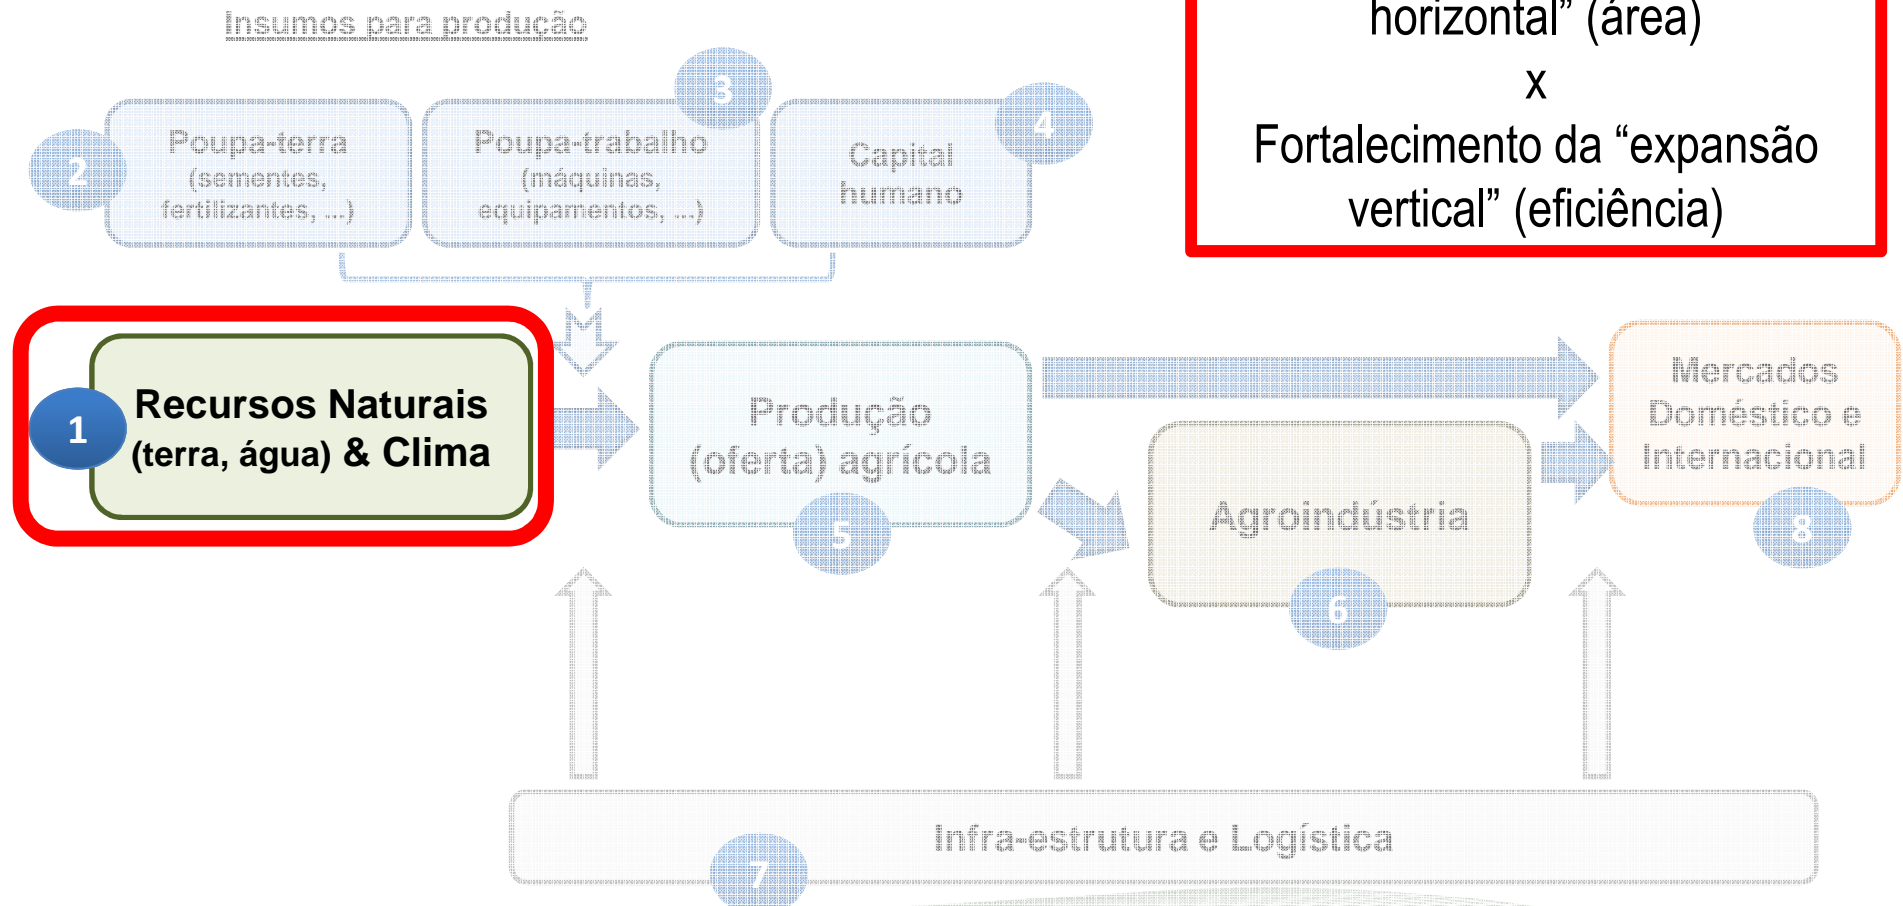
Insumos para produção

3

2

Poupa-terra (sementes, fertilizantes, ...)

Poupa-trabalho (máquinas, equipamentos, ...)

4

Capital humano

horizontal" (área)
x
Fortalecimento da "expansão vertical" (eficiência)

1

Recursos Naturais (terra, água) & Clima

Produção (oferta) agrícola

5

Mercados Doméstico e Internacional

8

Agroindústria

6

Infra-estrutura e Logística

7